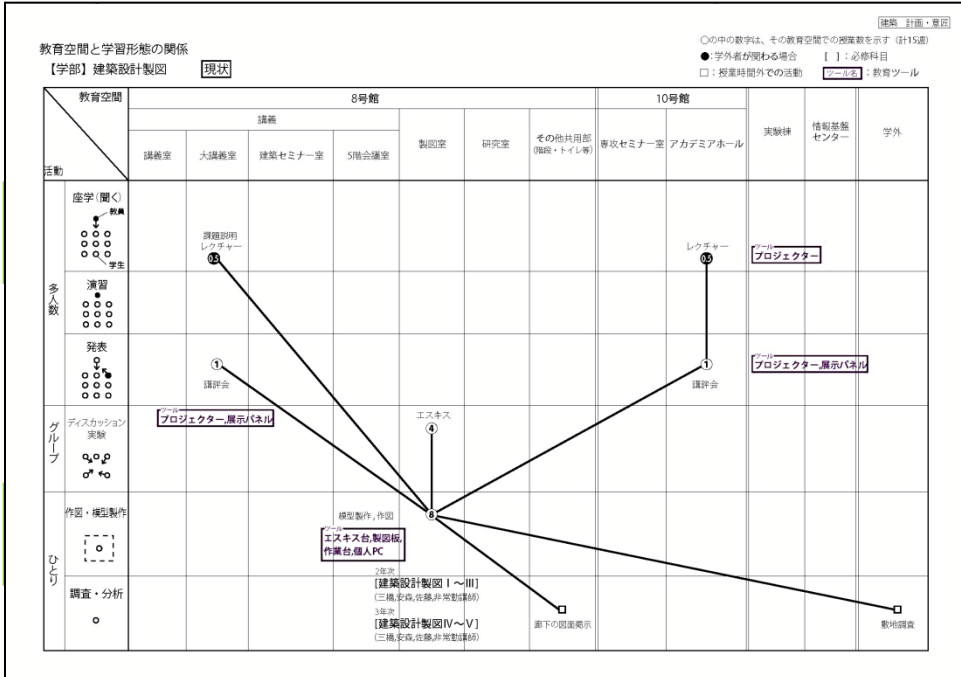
建築 計画・意匠

教育空間と学習形態の関係
【学部】建築設計製図 現状

○の中の数字は、その教育空間での授業数を示す（計15週）
●：学外者が関わる場合 [ ]：必修科目
□：授業時間外での活動 ツール名：教育ツール

| 活動 \ 教育空間 | 8号館 講義 講義室 | 大講義室 | 建築セミナー室 | 5階会議室 | 製図室 | 研究室 | その他共用部（階段・トイレ等） | 10号館 専攻セミナー室 | アカデミアホール | 実験棟 | 情報基盤センター | 学外 |
|---|---|---|---|---|---|---|---|---|---|---|---|---|
| 多人数 座学（聞く）教員 学生 | | 課題説明 レクチャー 0.5 | | | | | | | レクチャー 0.5 | ツール プロジェクター | | |
| 演習 | | | | | | | | | | | | |
| 発表 | | ① 講評会 | | | | | | | ① 講評会 | ツール プロジェクター,展示パネル | | |
| グループ ディスカッション 実験 | ツール プロジェクター,展示パネル | | | | エスキス ④ | | | | | | | |
| ひとり 作図・模型製作 | | | | 模型製作，作図 ツール エスキス台,製図板,作業台,個人PC | ⑧ | | | | | | | |
| 調査・分析 | | | | 2年次 [建築設計製図Ⅰ〜Ⅲ] (三橋,安森,佐藤,非常勤講師) 3年次 [建築設計製図Ⅳ〜Ⅴ] (三橋,安森,佐藤,非常勤講師) | | | 廊下の図面掲示 | | | | | 敷地調査 |